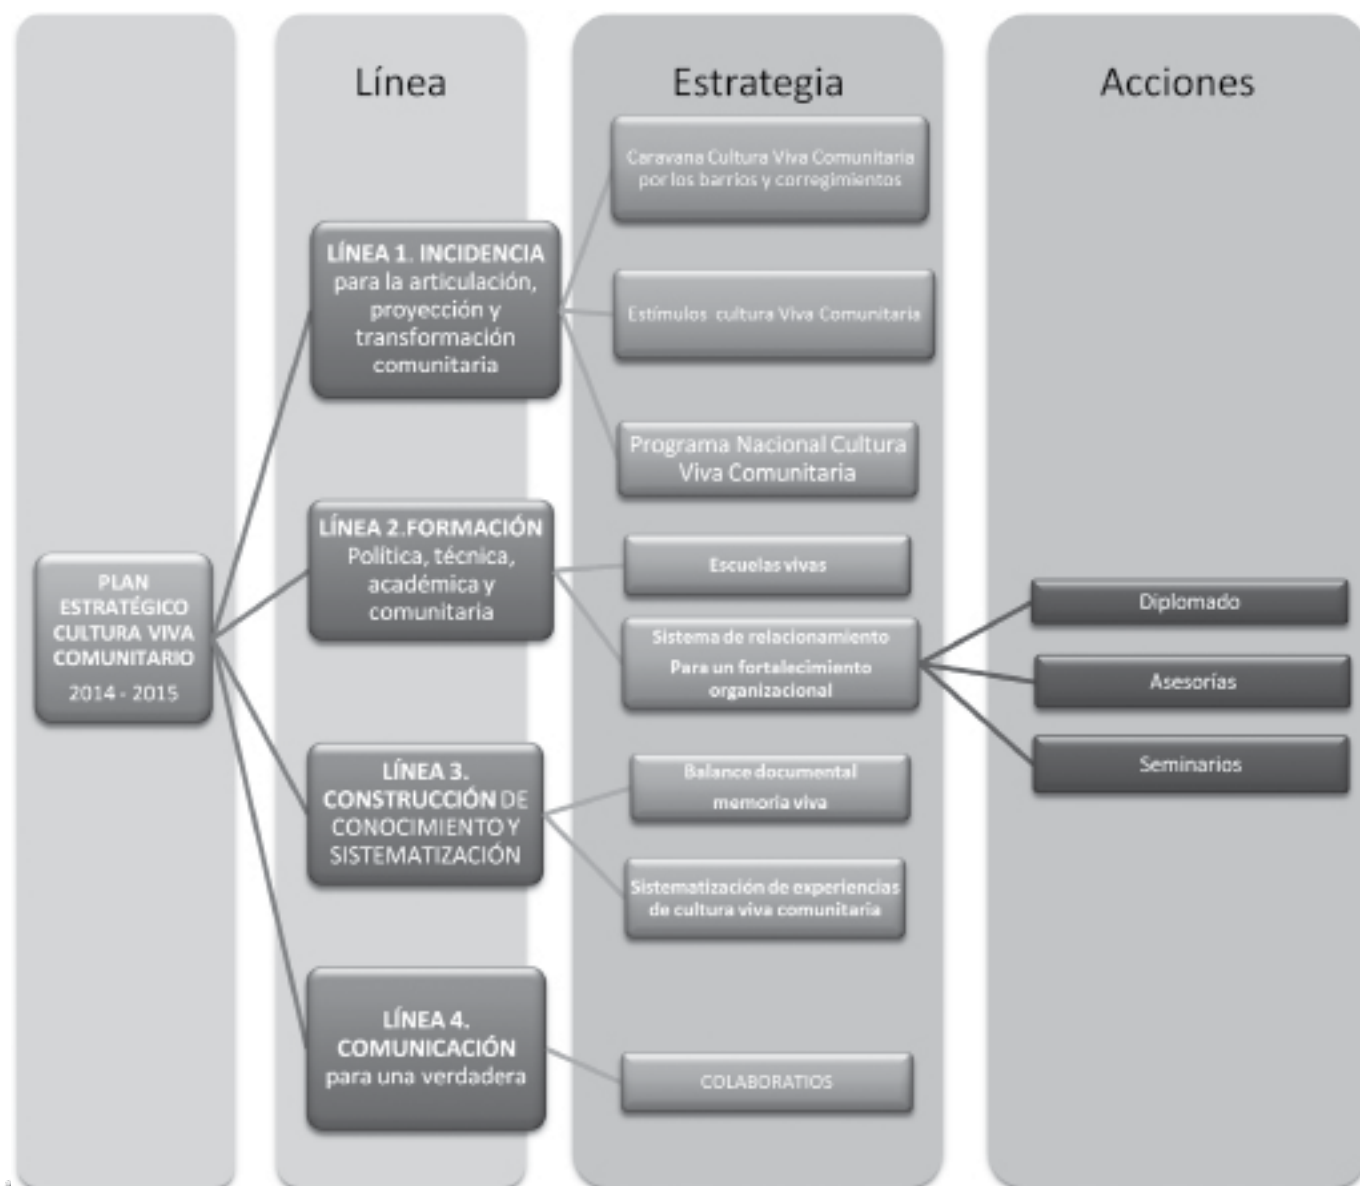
Línea

Estrategia

Acciones

PLAN ESTRATÉGICO CULTURA VIVA COMUNITARIO 2014 - 2015

LÍNEA 1. INCIDENCIA para la articulación, proyección y transformación comunitaria

Caravana Cultura Viva Comunitaria por los barrios y corregimientos

Estímulos cultura Viva Comunitaria

Programa Nacional Cultura Viva Comunitaria

LÍNEA 2.FORMACIÓN Política, técnica, académica y comunitaria

Escuelas vivas

Sistema de relacionamiento Para un fortalecimiento organizacional

Diplomado

Asesorías

Seminarios

LÍNEA 3. CONSTRUCCIÓN DE CONOCIMIENTO Y SISTEMATIZACIÓN

Balance documental memoria viva

Sistematización de experiencias de cultura viva comunitaria

LÍNEA 4. COMUNICACIÓN para una verdadera

COLABORATIOS